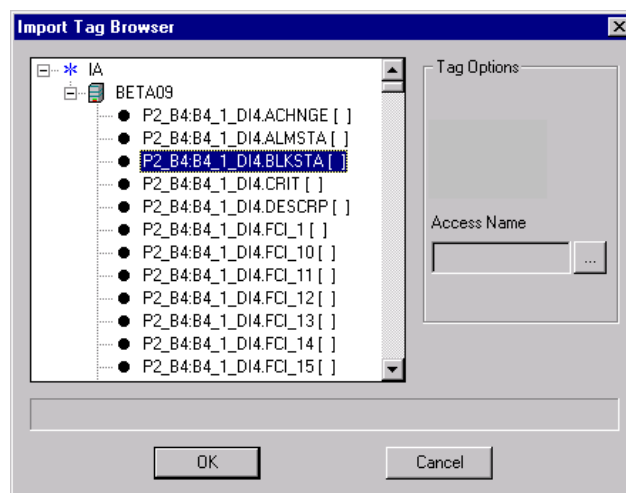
Import Tag Browser

IA
BETA09
P2_B4:B4_1_DI4.ACHNGE [ ]
P2_B4:B4_1_DI4.ALMSTA [ ]
P2_B4:B4_1_DI4.BLKSTA [ ]
P2_B4:B4_1_DI4.CRIT [ ]
P2_B4:B4_1_DI4.DESCRP [ ]
P2_B4:B4_1_DI4.FCI_1 [ ]
P2_B4:B4_1_DI4.FCI_10 [ ]
P2_B4:B4_1_DI4.FCI_11 [ ]
P2_B4:B4_1_DI4.FCI_12 [ ]
P2_B4:B4_1_DI4.FCI_13 [ ]
P2_B4:B4_1_DI4.FCI_14 [ ]
P2_B4:B4_1_DI4.FCI_15 [ ]

Tag Options

Access Name

...

OK

Cancel